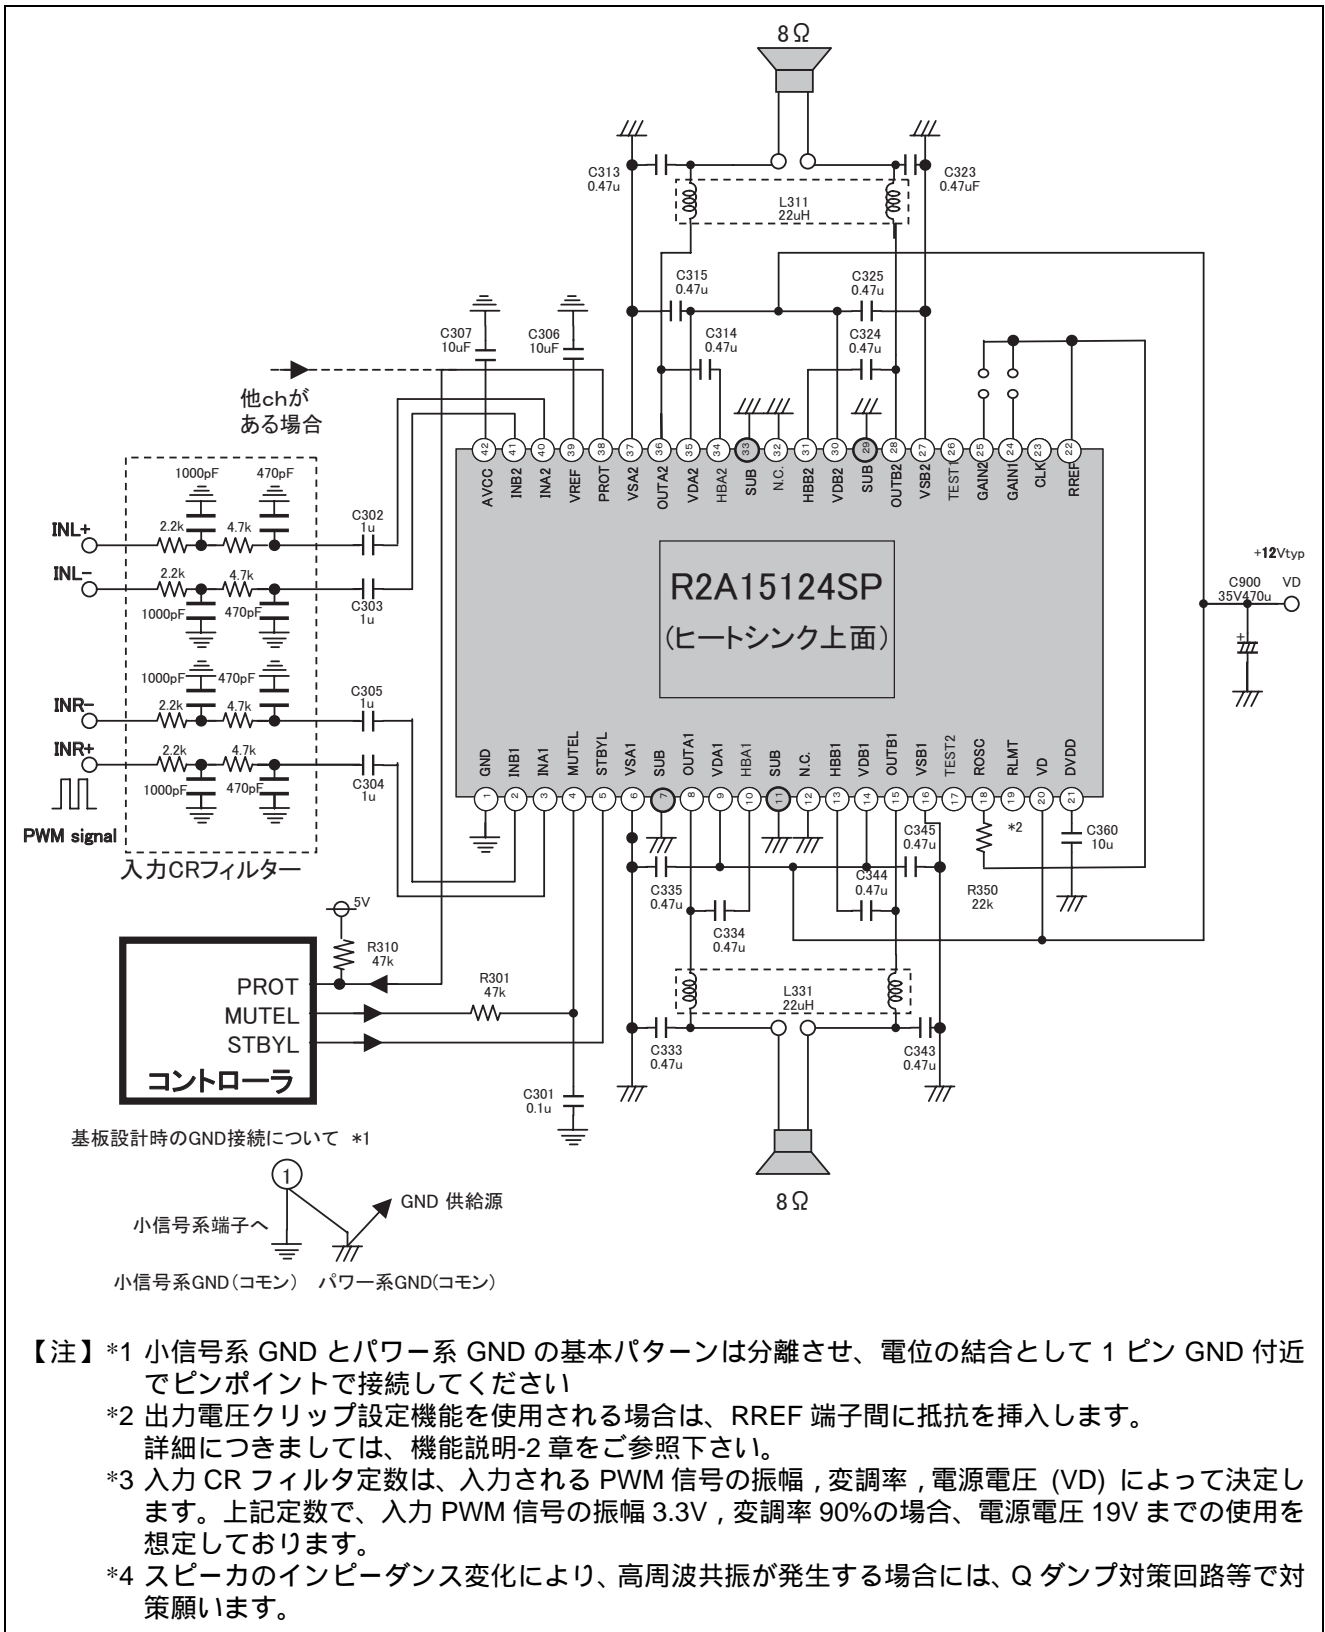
8Ω

C313
0.47u

C323
0.47uF

L311
22uH

C315
0.47u

C325
0.47u

C314
0.47u

C324
0.47u

C307
10uF

C306
10uF

他chが
ある場合

42 AVCC
41 INB2
40 INA2
39 VREF
38 PROT
37 VSA2
36 OUTA2
35 VDA2
34 HBA2
33 SUB
32 N.C.
31 HBB2
30 VDB2
29 SUB
28 OUTB2
27 VSB2
26 TEST1
25 GAIN2
24 GAIN1
23 CLK
22 RREF

1000pF 470pF

INL+ 2.2k 4.7k C302 1u

INL− 2.2k 4.7k C303 1u

1000pF 470pF

1000pF 470pF

INR− 2.2k 4.7k C305 1u

INR+ 2.2k 4.7k C304 1u

1000pF 470pF

PWM signal

入力CRフィルター

R2A15124SP
(ヒートシンク上面)

+12Vtyp
C900
35V470u
VD

1 GND
2 INB1
3 INA1
4 MUTEL
5 STBYL
6 VSA1
7 SUB
8 OUTA1
9 VDA1
10 HBA1
11 SUB
12 N.C.
13 HBB1
14 VDB1
15 OUTB1
16 VSB1
17 TEST2
18 ROSC
19 RLMT
20 VD
21 DVDD

*2

C345
0.47u

C360
10u

C335
0.47u

C344
0.47u

R350
22k

C334
0.47u

5V

R310
47k

R301
47k

L331
22uH

PROT
MUTEL
STBYL
コントローラ

C333
0.47u

C343
0.47u

C301
0.1u

基板設計時のGND接続について *1

①

GND 供給源

小信号系端子へ

小信号系GND(コモン) パワー系GND(コモン)

8Ω

【注】*1 小信号系 GND とパワー系 GND の基本パターンは分離させ、電位の結合として 1 ピン GND 付近でピンポイントで接続してください

*2 出力電圧クリップ設定機能を使用される場合は、RREF 端子間に抵抗を挿入します。
詳細につきましては、機能説明-2 章をご参照下さい。

*3 入力 CR フィルタ定数は、入力される PWM 信号の振幅 , 変調率 , 電源電圧 (VD) によって決定します。上記定数で、入力 PWM 信号の振幅 3.3V , 変調率 90%の場合、電源電圧 19V までの使用を想定しております。

*4 スピーカのインピーダンス変化により、高周波共振が発生する場合には、Q ダンプ対策回路等で対策願います。